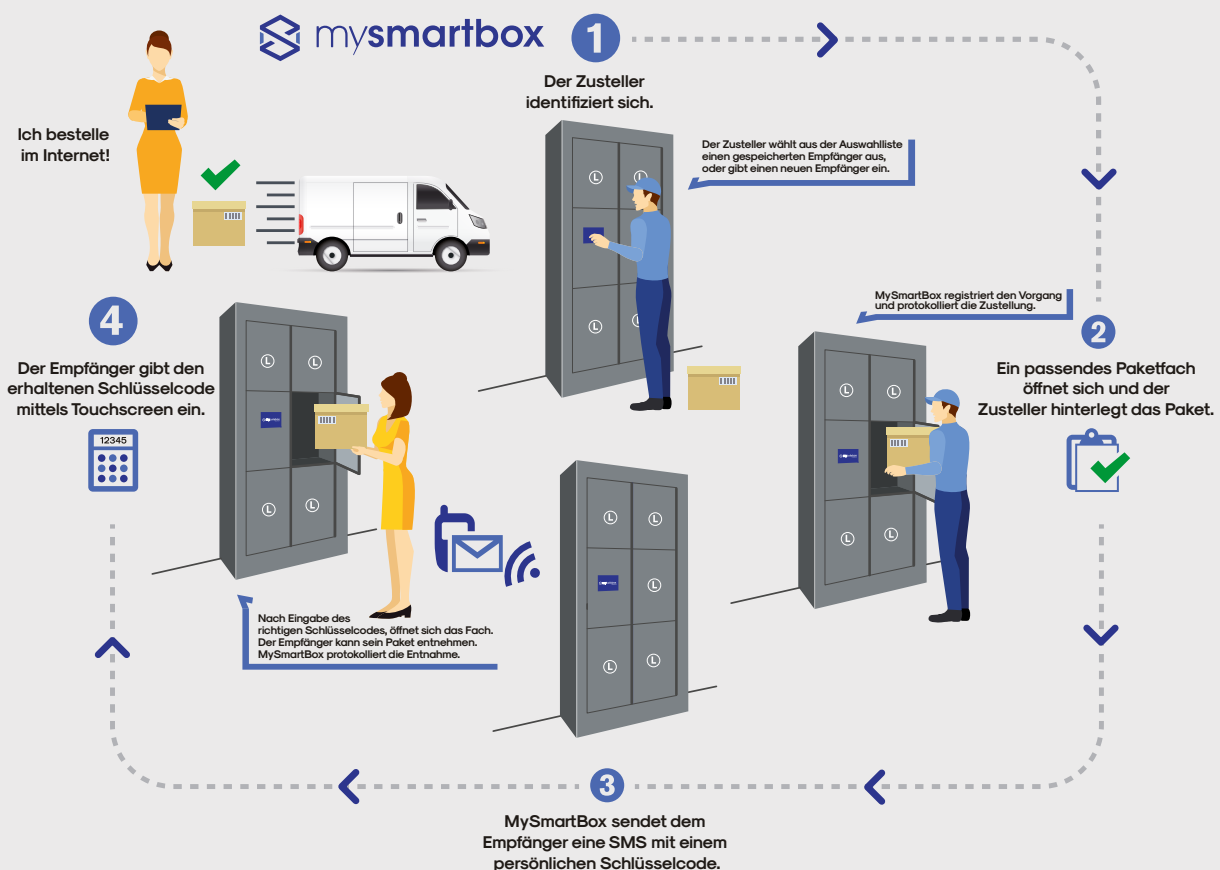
mysmartbox

Ich bestelle im Internet!

1

Der Zusteller identifiziert sich.

Der Zusteller wählt aus der Auswahlliste einen gespeicherten Empfänger aus, oder gibt einen neuen Empfänger ein.

MySmartBox registriert den Vorgang und protokolliert die Zustellung.

2

Ein passendes Paketfach öffnet sich und der Zusteller hinterlegt das Paket.

4

Der Empfänger gibt den erhaltenen Schlüsselcode mittels Touchscreen ein.

12345

Nach Eingabe des richtigen Schlüsselcodes, öffnet sich das Fach. Der Empfänger kann sein Paket entnehmen. MySmartBox protokolliert die Entnahme.

3

MySmartBox sendet dem Empfänger eine SMS mit einem persönlichen Schlüsselcode.